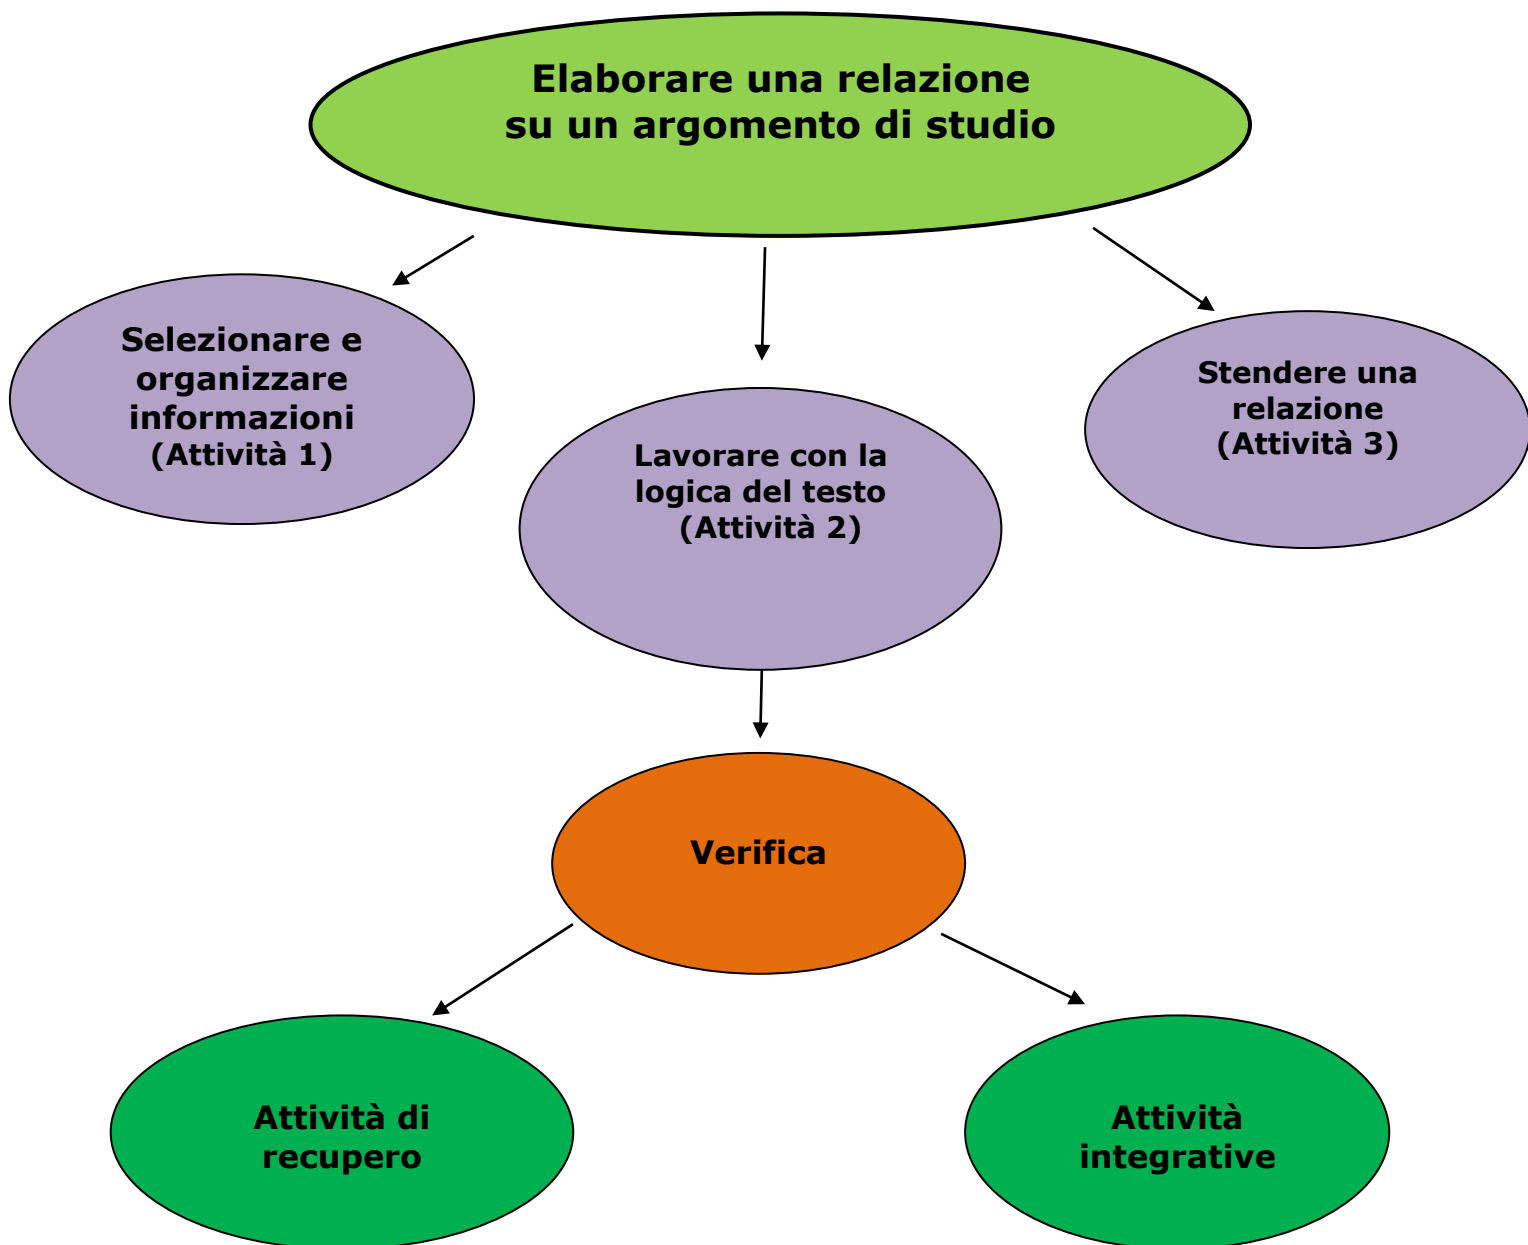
Elaborare una relazione
su un argomento di studio

Selezionare e organizzare informazioni (Attività 1)

Lavorare con la logica del testo (Attività 2)

Stendere una relazione (Attività 3)

Verifica

Attività di recupero

Attività integrative